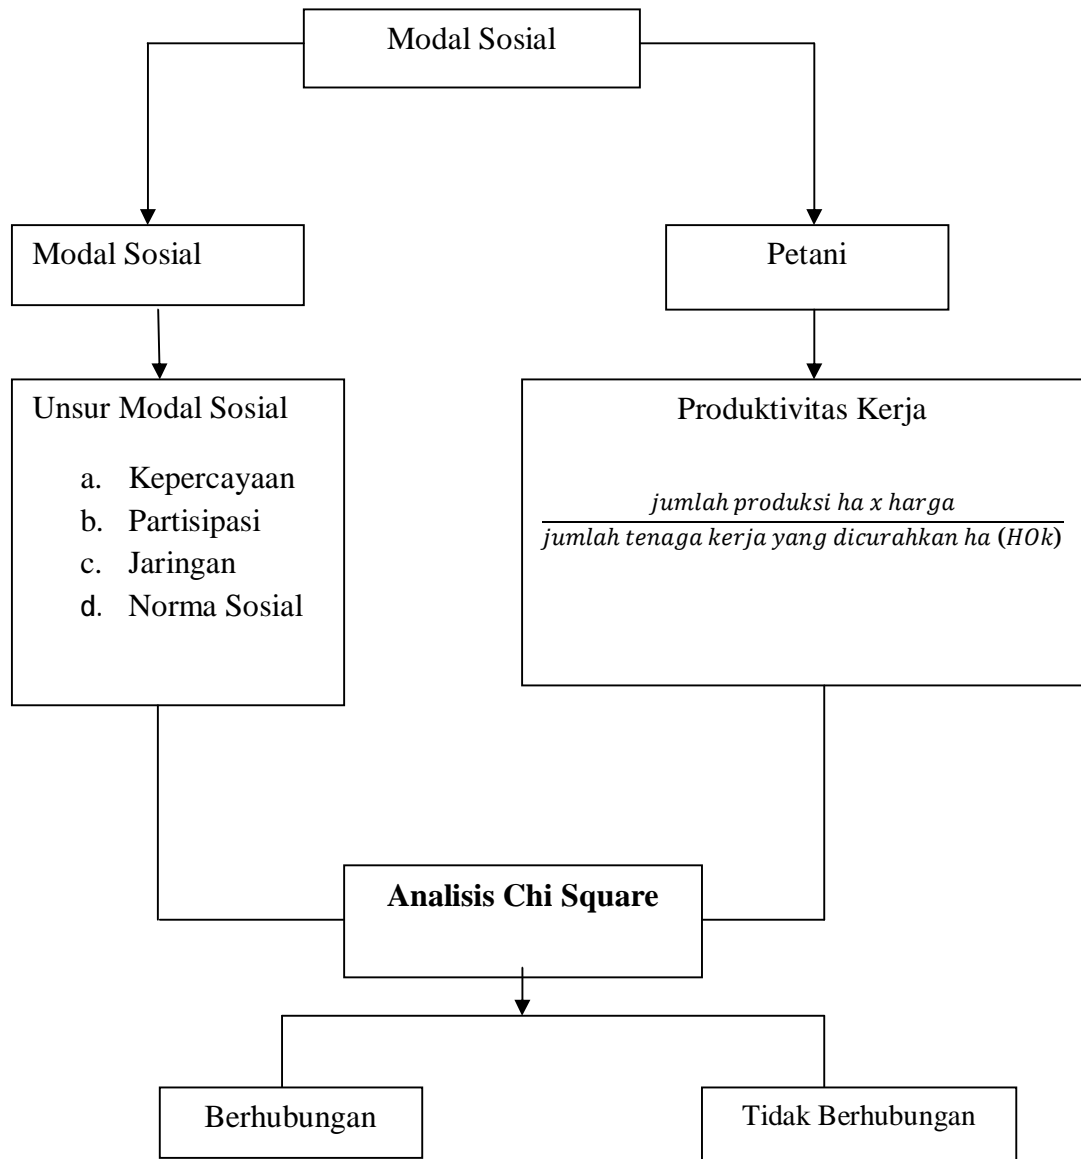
Modal Sosial

Modal Sosial

Petani

Unsur Modal Sosial

a. Kepercayaan
b. Partisipasi
c. Jaringan
d. Norma Sosial

Produktivitas Kerja

$\frac{jumlah\ produksi\ ha\ x\ harga}{jumlah\ tenaga\ kerja\ yang\ dicurahkan\ ha\ (HOk)}$

**Analisis Chi Square**

Berhubungan

Tidak Berhubungan